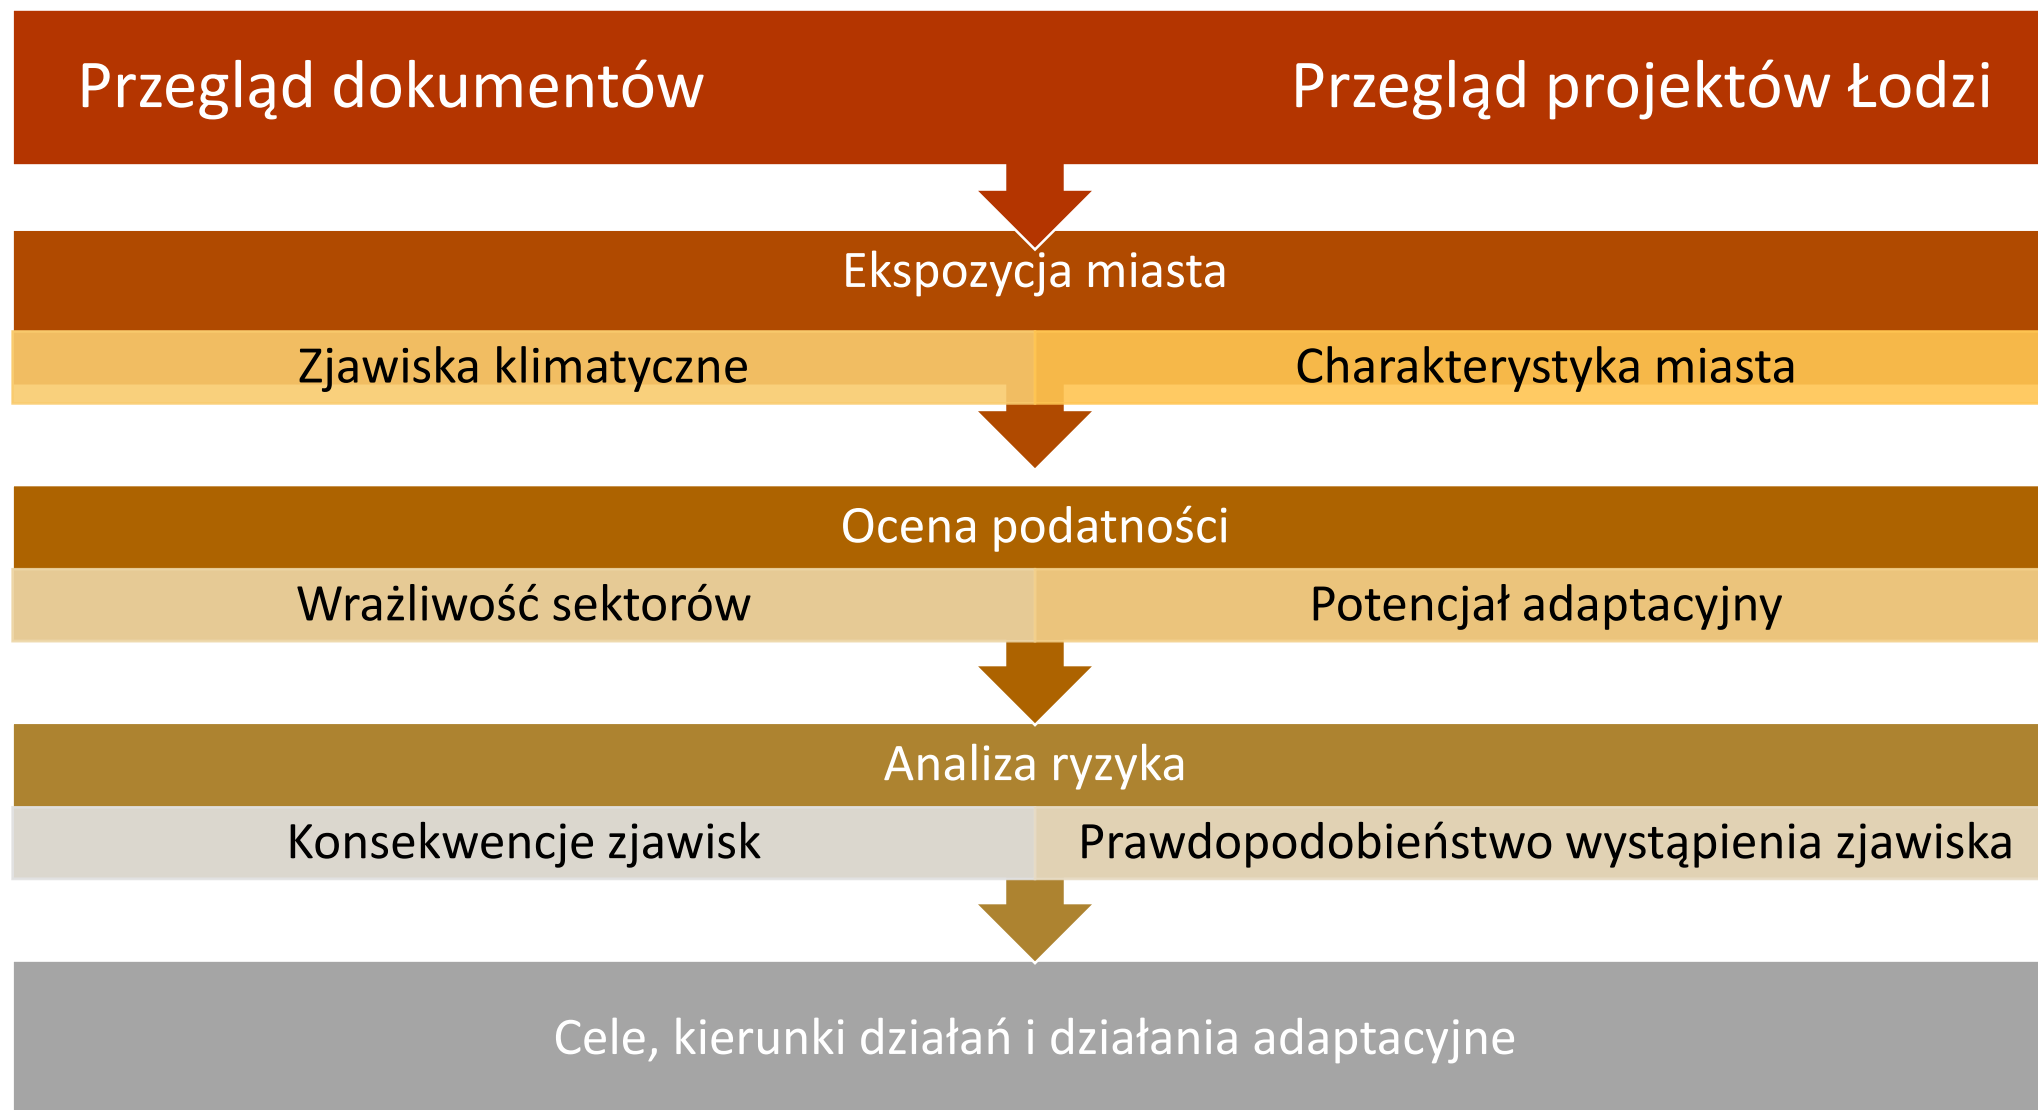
Przegląd dokumentów

Przegląd projektów Łodzi

Ekspozycja miasta

Zjawiska klimatyczne

Charakterystyka miasta

Ocena podatności

Wrażliwość sektorów

Potencjał adaptacyjny

Analiza ryzyka

Konsekwencje zjawisk

Prawdopodobieństwo wystąpienia zjawiska

Cele, kierunki działań i działania adaptacyjne